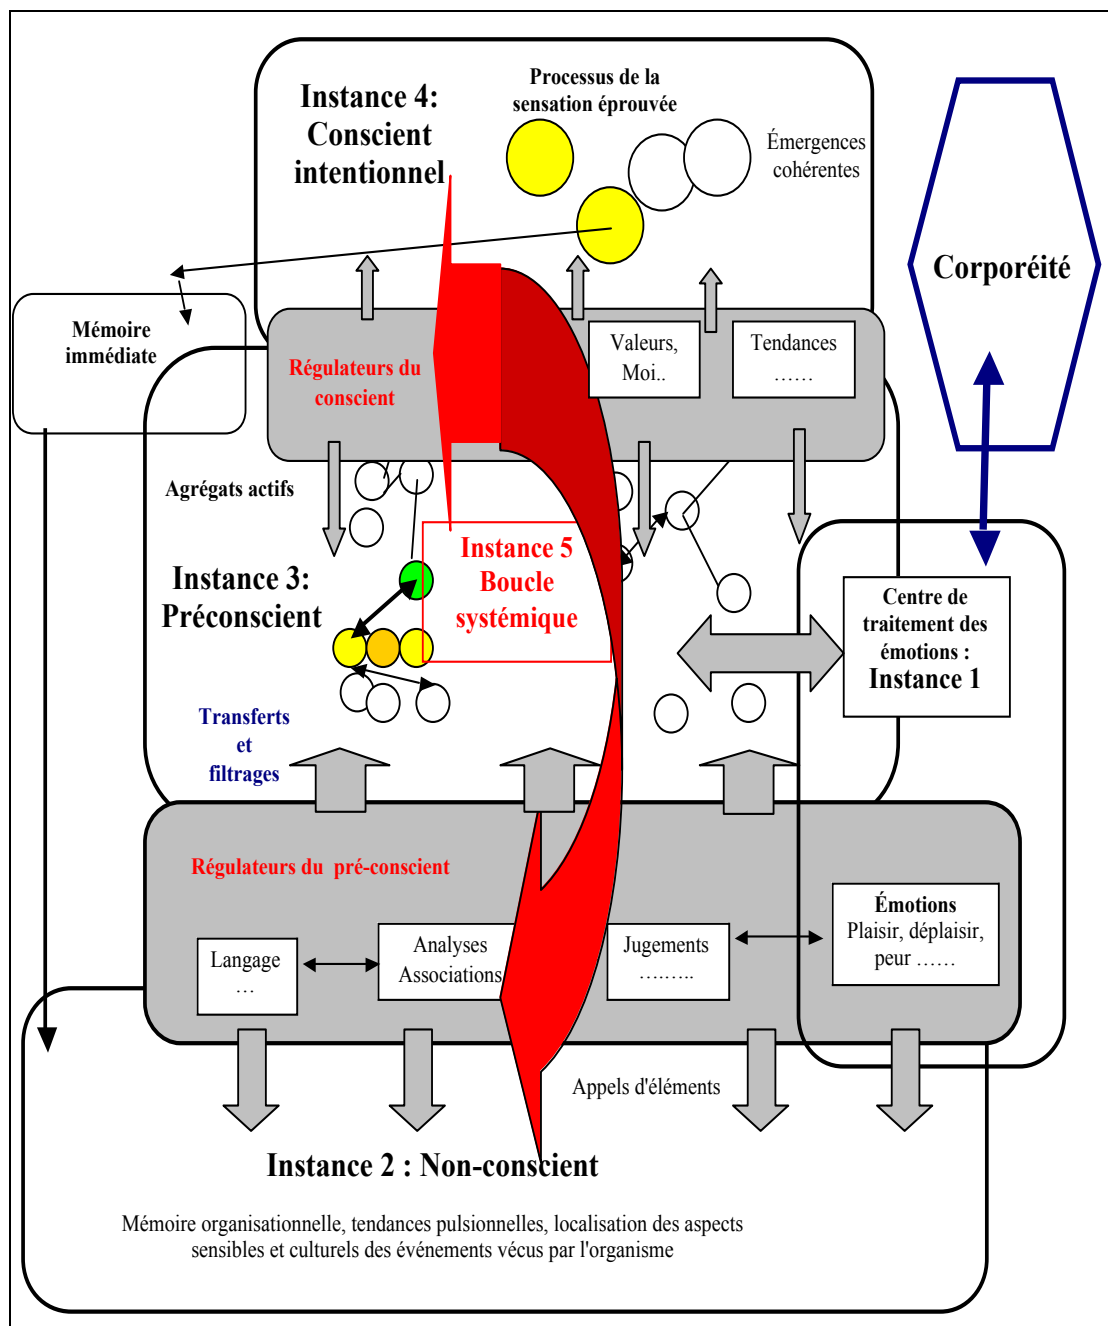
Instance 4: Conscient intentionnel

Processus de la sensation éprouvée

Émergences cohérentes

Corporéité

Mémoire immédiate

Régulateurs du conscient

Valeurs, Moi..

Tendances ……

Agrégats actifs

Instance 3: Préconscient

Instance 5 Boucle systémique

Centre de traitement des émotions : Instance 1

Transferts et filtrages

Régulateurs du pré-conscient

Langage …

Analyses Associations

Jugements ……..

Émotions Plaisir, déplaisir, peur ……

Appels d'éléments

Instance 2 : Non-conscient

Mémoire organisationnelle, tendances pulsionnelles, localisation des aspects sensibles et culturels des événements vécus par l'organisme